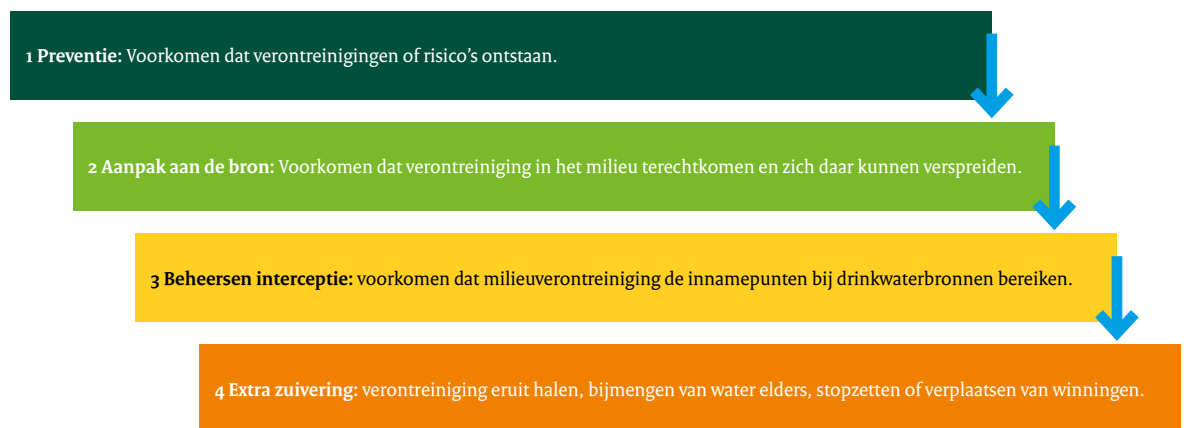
1 Preventie: Voorkomen dat verontreinigingen of risico's ontstaan.

2 Aanpak aan de bron: Voorkomen dat verontreiniging in het milieu terechtkomen en zich daar kunnen verspreiden.

3 Beheersen interceptie: voorkomen dat milieuverontreiniging de innamepunten bij drinkwaterbronnen bereiken.

4 Extra zuivering: verontreiniging eruit halen, bijmengen van water elders, stopzetten of verplaatsen van winningen.